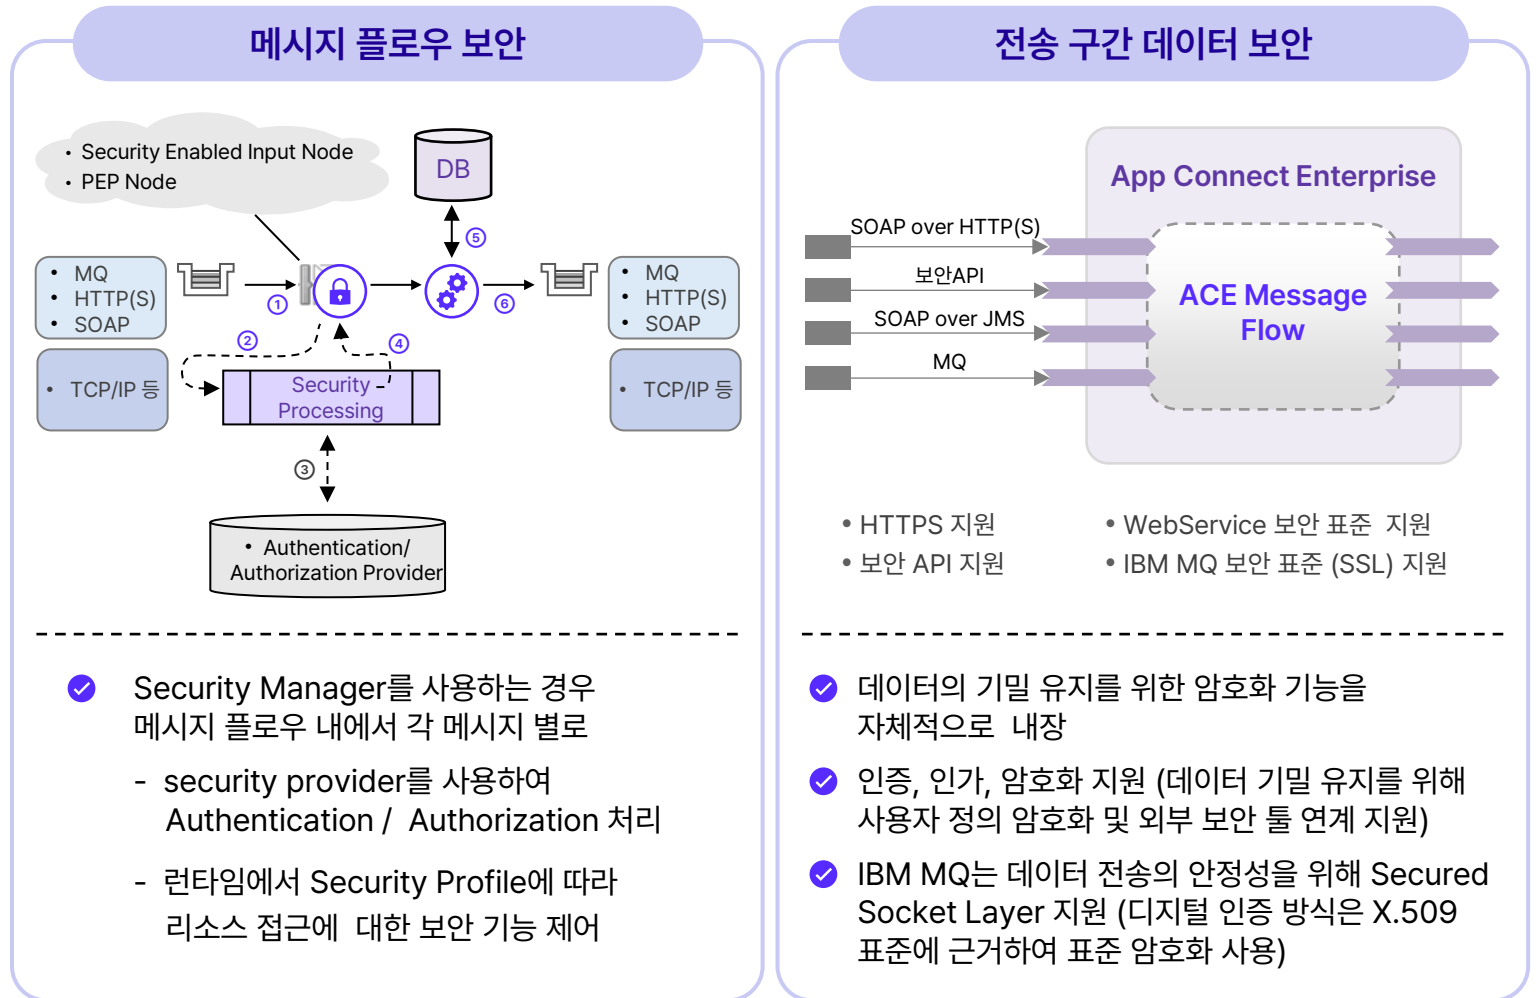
메시지 플로우 보안

• Security Enabled Input Node
• PEP Node

DB

• MQ
• HTTP(S)
• SOAP

• TCP/IP 등

① ② ③ ④ ⑤ ⑥

Security Processing

• MQ
• HTTP(S)
• SOAP

• TCP/IP 등

• Authentication/ Authorization Provider

Security Manager를 사용하는 경우 메시지 플로우 내에서 각 메시지 별로

- security provider를 사용하여 Authentication / Authorization 처리

- 런타임에서 Security Profile에 따라 리소스 접근에 대한 보안 기능 제어

전송 구간 데이터 보안

App Connect Enterprise

SOAP over HTTP(S)

보안API

SOAP over JMS

MQ

ACE Message Flow

• HTTPS 지원
• 보안 API 지원

• WebService 보안 표준 지원
• IBM MQ 보안 표준 (SSL) 지원

데이터의 기밀 유지를 위한 암호화 기능을 자체적으로 내장

인증, 인가, 암호화 지원 (데이터 기밀 유지를 위해 사용자 정의 암호화 및 외부 보안 툴 연계 지원)

IBM MQ는 데이터 전송의 안정성을 위해 Secured Socket Layer 지원 (디지털 인증 방식은 X.509 표준에 근거하여 표준 암호화 사용)